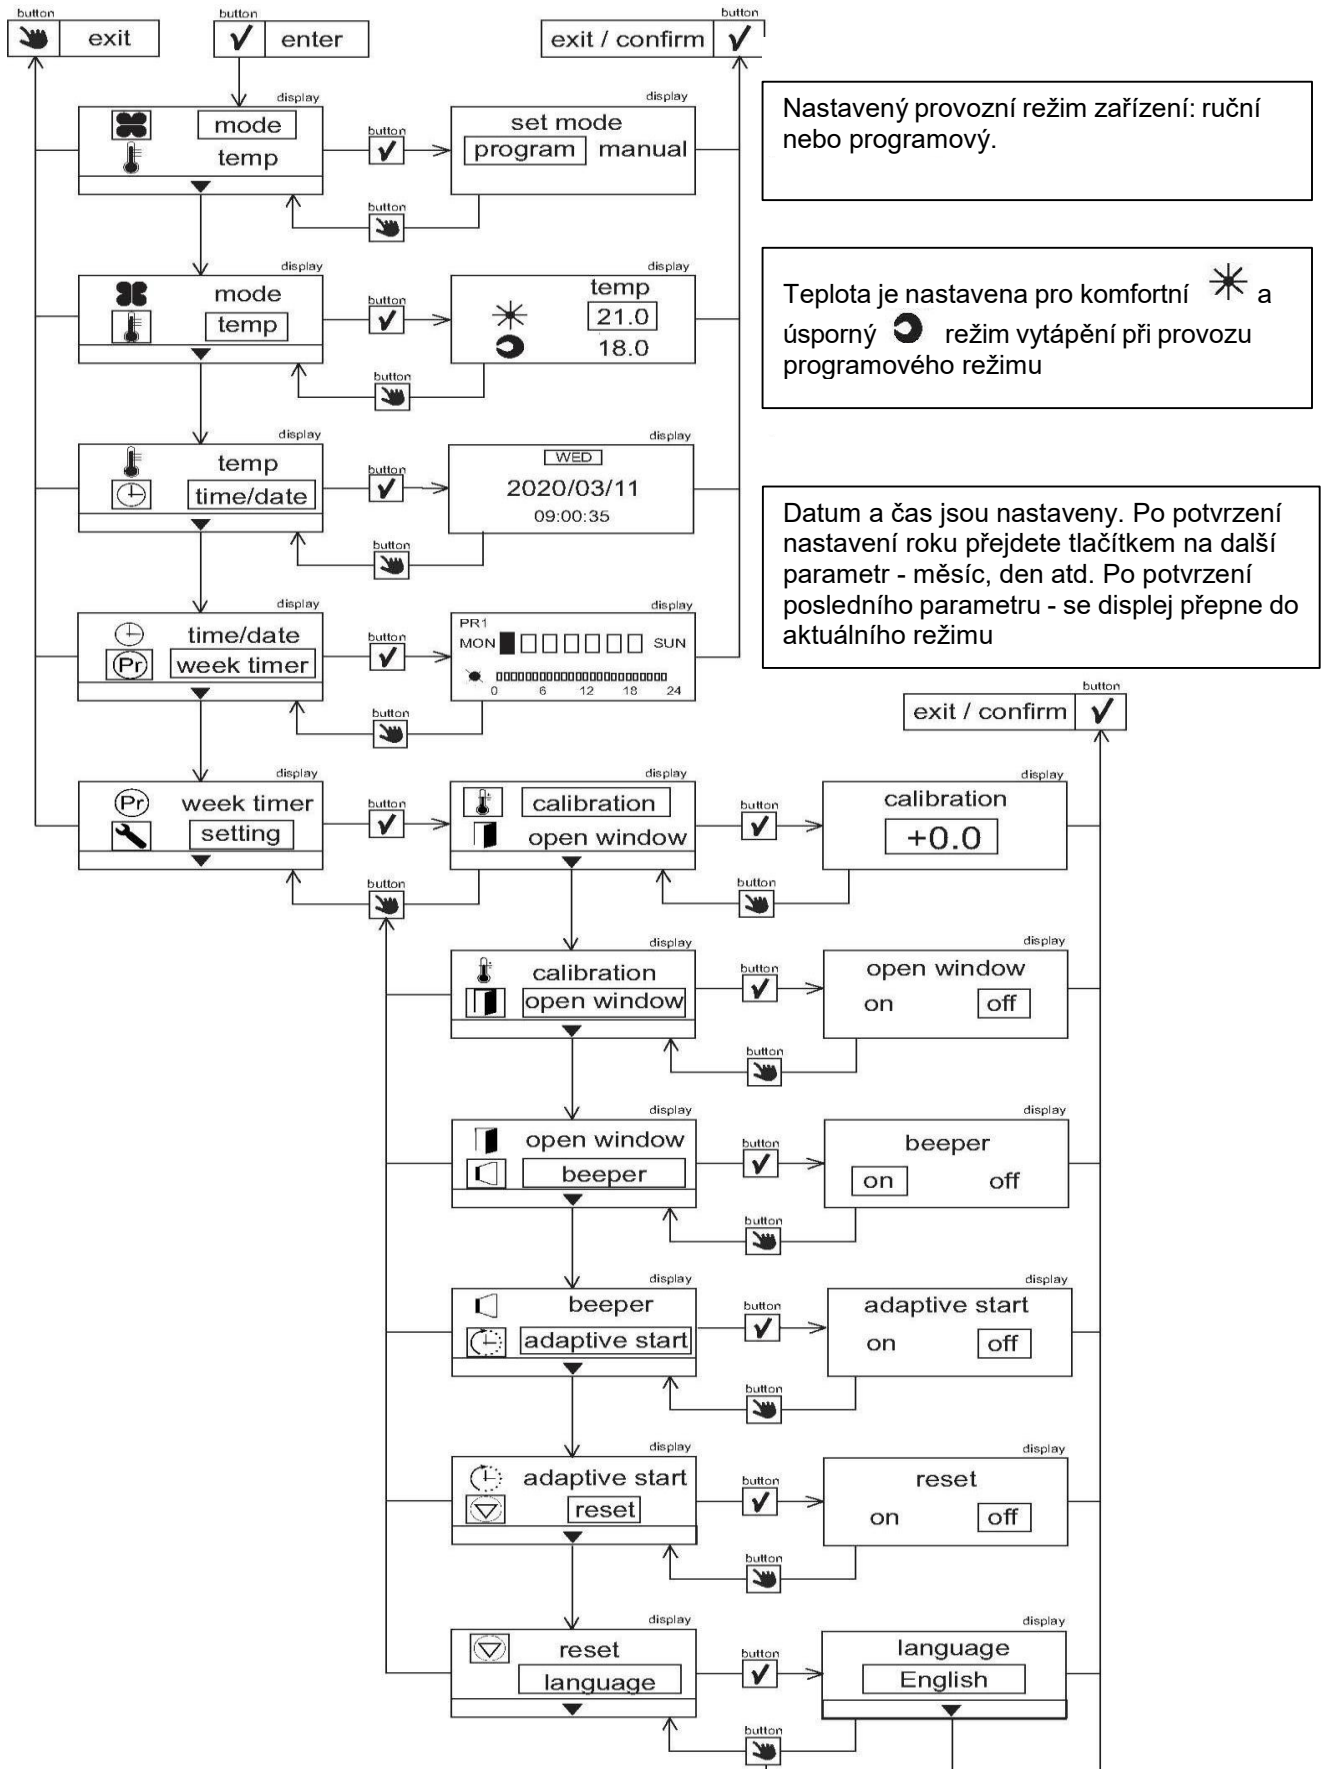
button
exit

button
✓ enter

exit / confirm ✓
button

display
mode
temp

button
✓

display
set mode
program manual

button

Nastavený provozní režim zařízení: ruční nebo programový.

display
mode
temp

button
✓

display
temp
21.0
18.0

button

Teplota je nastavena pro komfortní a úsporný režim vytápění při provozu programového režimu

display
temp
time/date

button
✓

display
WED
2020/03/11
09:00:35

button

Datum a čas jsou nastaveny. Po potvrzení nastavení roku přejdete tlačítkem na další parametr - měsíc, den atd. Po potvrzení posledního parametru - se displej přepne do aktuálního režimu

display
time/date
Pr week timer

button
✓

display
PR1
MON SUN
0 6 12 18 24

button

button
exit / confirm ✓

display
Pr week timer
setting

button
✓

display
calibration
open window

button
✓

display
calibration
+0.0

button

button

display
calibration
open window

button
✓

display
open window
on off

button

display
open window
beeper

button
✓

display
beeper
on off

button

display
beeper
adaptive start

button
✓

display
adaptive start
on off

button

display
adaptive start
reset

button
✓

display
reset
on off

button

display
reset
language

button
✓

display
language
English

button